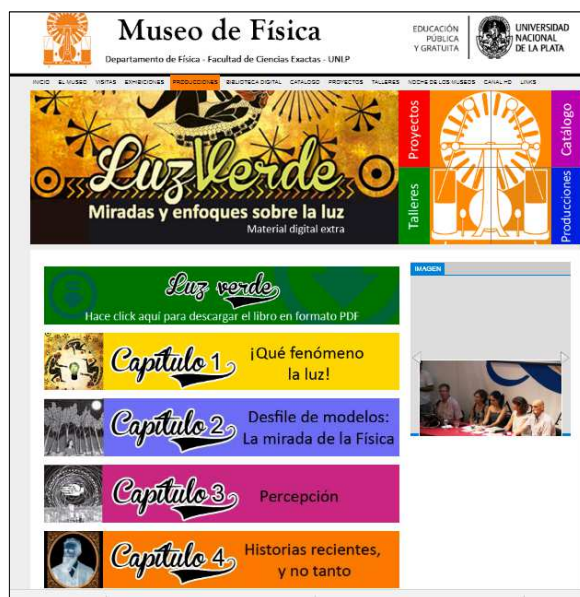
Museo de Física
Departamento de Física - Facultad de Ciencias Exactas - UNLP

EDUCACIÓN PÚBLICA Y GRATUITA

UNIVERSIDAD NACIONAL DE LA PLATA

INICIO EL MUSEO VISITAS EXHIBICIONES PRODUCCIONES BIBLIOTECA DIGITAL CATALOGO PROYECTOS TALLERES NOCHE DE LOS MUSEOS CANAL HD LINKS

LuzVerde
Miradas y enfoques sobre la luz
Material digital extra

Proyectos
Catálogo
Talleres
Producciones

Luz verde
Hace click aquí para descargar el libro en formato PDF

Capítulo 1 ¡Qué fenómeno la luz!

Capítulo 2 Desfile de modelos: La mirada de la Física

Capítulo 3 Percepción

Capítulo 4 Historias recientes, y no tanto

IMAGEN